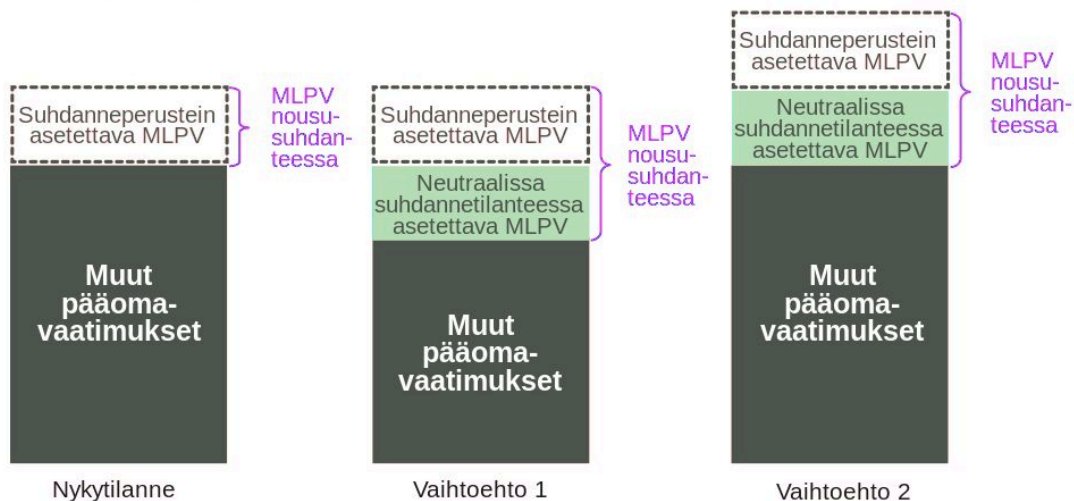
Suhdanneperustein asetettava MLPV

MLPV nousu-suhdanteessa

Muut pääoma-vaatimukset

Nykytilanne

Suhdanneperustein asetettava MLPV

Neutraalissa suhdannetilanteessa asetettava MLPV

MLPV nousu-suhdanteessa

Muut pääoma-vaatimukset

Vaihtoehto 1

Suhdanneperustein asetettava MLPV

Neutraalissa suhdannetilanteessa asetettava MLPV

MLPV nousu-suhdanteessa

Muut pääoma-vaatimukset

Vaihtoehto 2